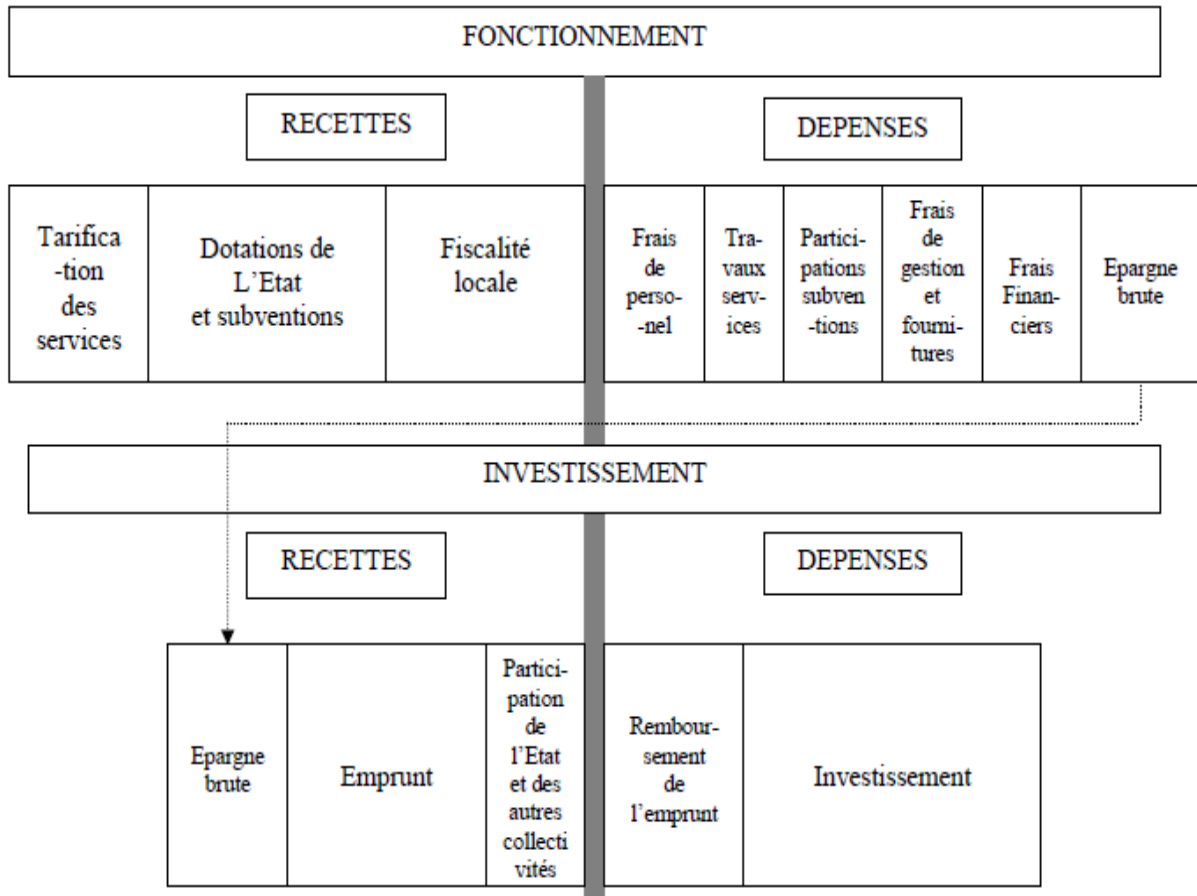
FONCTIONNEMENT

RECETTES

DEPENSES

Tarification des services

Dotations de L'Etat et subventions

Fiscalité locale

Frais de personel

Travaux services

Participations subventions

Frais de gestion et fournitures

Frais Financiers

Epargne brute

INVESTISSEMENT

RECETTES

DEPENSES

Epargne brute

Emprunt

Participation de l'Etat et des autres collectivités

Remboursement de l'emprunt

Investissement